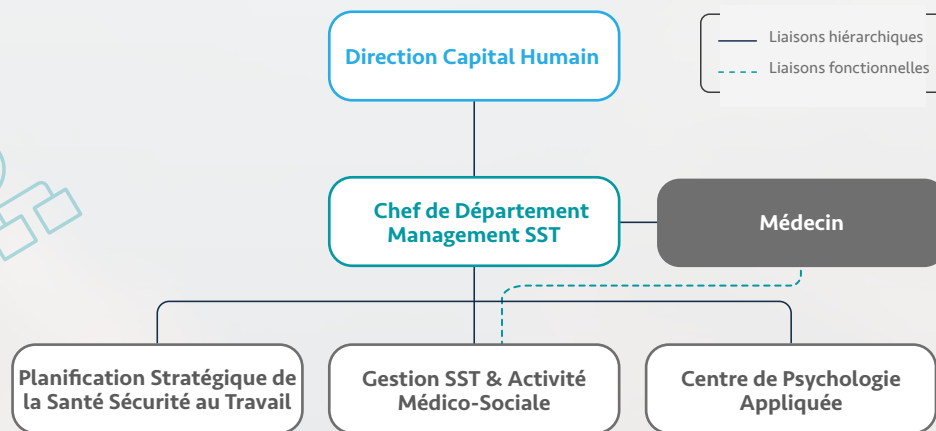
Liaisons hiérarchiques
Liaisons fonctionnelles

Direction Capital Humain

Chef de Département Management SST

Médecin

Planification Stratégique de la Santé Sécurité au Travail

Gestion SST & Activité Médico-Sociale

Centre de Psychologie Appliquée